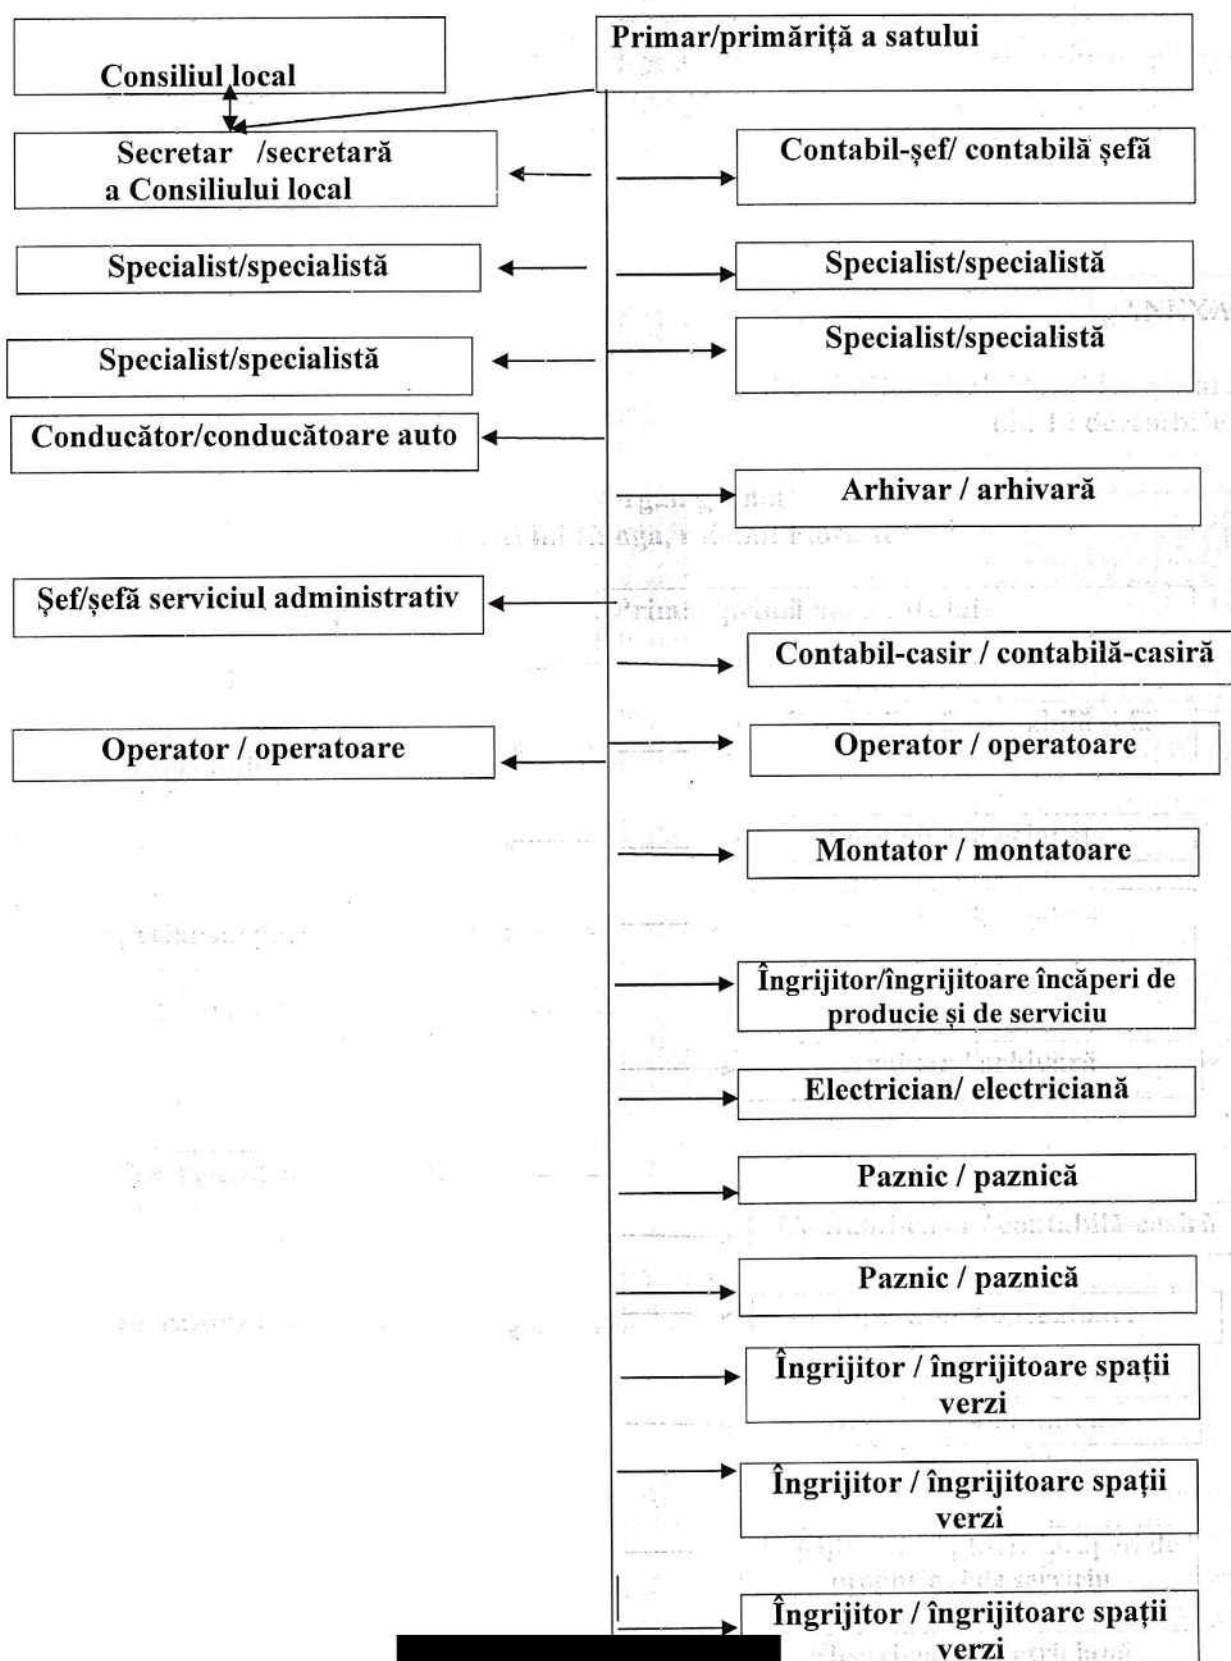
Consiliul local

Primar/primăriță a satului

Secretar /secretară a Consiliului local

Contabil-șef/ contabilă șefă

Specialist/specialistă

Specialist/specialistă

Specialist/specialistă

Specialist/specialistă

Conducător/conducătoare auto

Arhivar / arhivară

Șef/șefă serviciul administrativ

Contabil-casir / contabilă-casiră

Operator / operatoare

Operator / operatoare

Montator / montatoare

Îngrijitor/îngrijitoare încăperi de producie și de serviciu

Electrician/ electriciană

Paznic / paznică

Paznic / paznică

Îngrijitor / îngrijitoare spații verzi

Îngrijitor / îngrijitoare spații verzi

Îngrijitor / îngrijitoare spații verzi